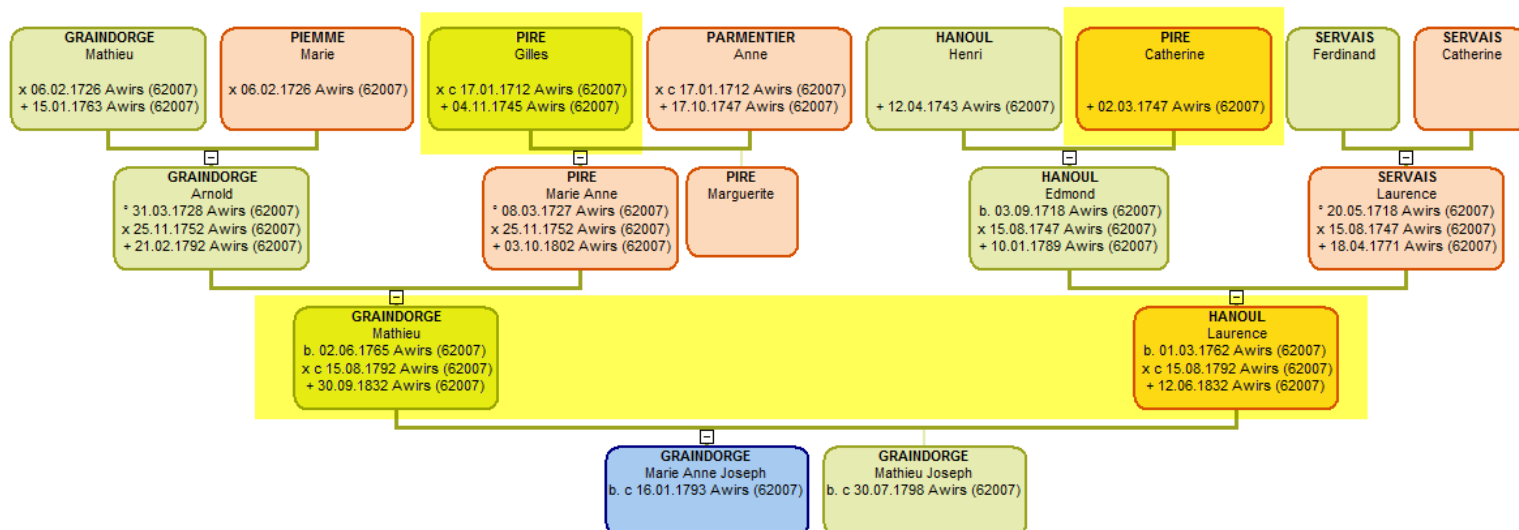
GRAINDORGE
Mathieu
x 06.02.1726 Awirs (62007)
+ 15.01.1763 Awirs (62007)

PIEMME
Marie
x 06.02.1726 Awirs (62007)

PIRE
Gilles
x c 17.01.1712 Awirs (62007)
+ 04.11.1745 Awirs (62007)

PARMENTIER
Anne
x c 17.01.1712 Awirs (62007)
+ 17.10.1747 Awirs (62007)

HANOUL
Henri
+ 12.04.1743 Awirs (62007)

PIRE
Catherine
+ 02.03.1747 Awirs (62007)

SERVAIS
Ferdinand

SERVAIS
Catherine

GRAINDORGE
Arnold
° 31.03.1728 Awirs (62007)
x 25.11.1752 Awirs (62007)
+ 21.02.1792 Awirs (62007)

PIRE
Marie Anne
° 08.03.1727 Awirs (62007)
x 25.11.1752 Awirs (62007)
+ 03.10.1802 Awirs (62007)

PIRE
Marguerite

HANOUL
Edmond
b. 03.09.1718 Awirs (62007)
x 15.08.1747 Awirs (62007)
+ 10.01.1789 Awirs (62007)

SERVAIS
Laurence
° 20.05.1718 Awirs (62007)
x 15.08.1747 Awirs (62007)
+ 18.04.1771 Awirs (62007)

GRAINDORGE
Mathieu
b. 02.06.1765 Awirs (62007)
x c 15.08.1792 Awirs (62007)
+ 30.09.1832 Awirs (62007)

HANOUL
Laurence
b. 01.03.1762 Awirs (62007)
x c 15.08.1792 Awirs (62007)
+ 12.06.1832 Awirs (62007)

GRAINDORGE
Marie Anne Joseph
b. c 16.01.1793 Awirs (62007)

GRAINDORGE
Mathieu Joseph
b. c 30.07.1798 Awirs (62007)